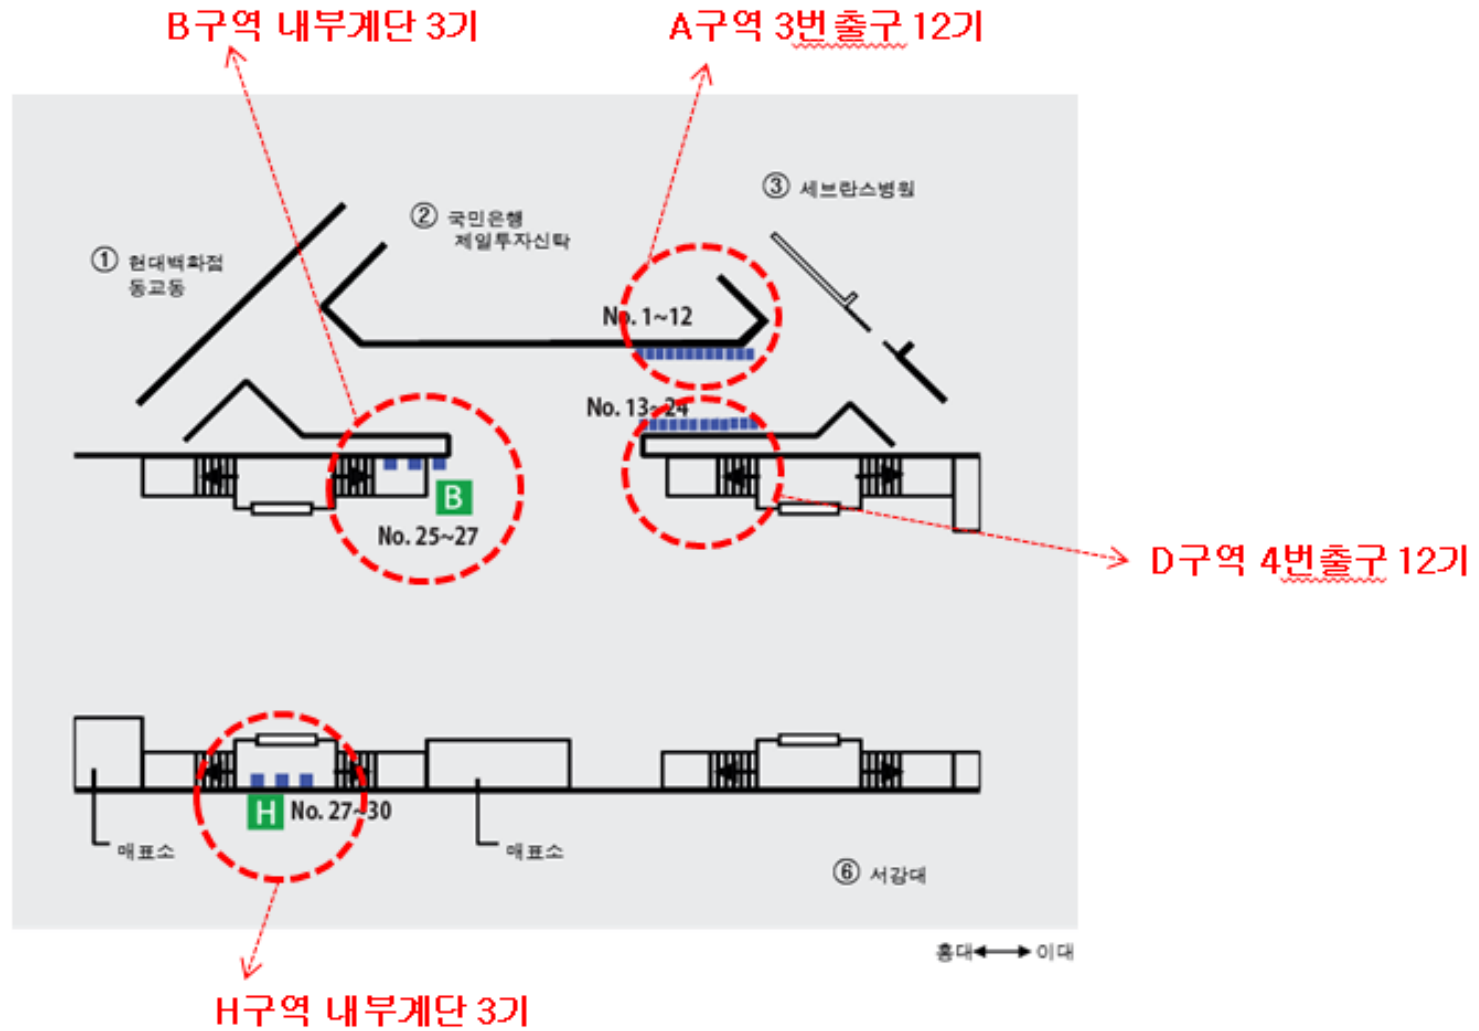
B구역 내부계단 3기

A구역 3번출구 12기

③ 세브란스병원

② 국민은행 제일투자신탁

① 현대백화점 동교동

No. 1~12

No. 13~24

B

No. 25~27

D구역 4번출구 12기

H No. 27~30

매표소

매표소

⑥ 서강대

홍대 이대

H구역 내부계단 3기